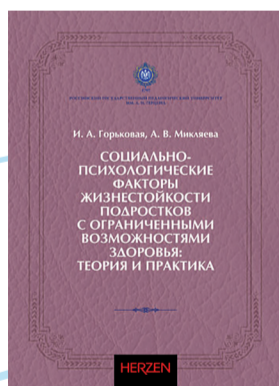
РОССИЙСКИЙ ГОСУДАРСТВЕННЫЙ ПЕДАГОГИЧЕСКИЙ УНИВЕРСИТЕТ ИМ. А. И. ГЕРЦЕНА

И. А. Горьковая, А. В. Микляева

СОЦИАЛЬНО-ПСИХОЛОГИЧЕСКИЕ ФАКТОРЫ ЖИЗНЕСТОЙКОСТИ ПОДРОСТКОВ С ОГРАНИЧЕННЫМИ ВОЗМОЖНОСТЯМИ ЗДОРОВЬЯ: ТЕОРИЯ И ПРАКТИКА

HERZEN